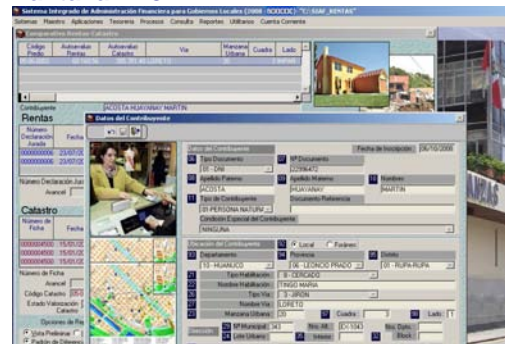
Sistema Integrado de Administración Financiera para Gobiernos Locales (2008 - SOCCOC) "C:\SIAF_RENTAS"
Sistemas Maestro Aplicaciones Tesorería Procesos Consulta Reportes Utilitarios Cuenta Corriente

Comparativo Rentas Catastro

| Código Predio | Autoavalúo Rentas | Autoavalúo Catastro | Vía | Manzana Urbana | Cuadra | Lado |
|---|---|---|---|---|---|---|

Contribuyente ACOSTA HUAYANAY MARTIN

Rentas
Número Declaración Jurada
Fecha
0000000006 23/07/
0000000006 23/07/
Número Declaración Jur
Avance

Catastro
Número de Ficha
Fecha
0000004500 15/01/
0000004500 15/01/
0000004500 15/01/
Número de Ficha
Avance
Código Catastro
Estado Valorización Catastro
Opciones de
Vista Preliminar
Padrón de Diferencia

Datos del Contribuyente

Datos del Contribuyente
Fecha de Inscripción 06/10/2006
Tipo Documento
DNI
Nº Documento
22996472
Apellido Paterno
ACOSTA
Apellido Materno
HUAYANAY
Nombres
MARTIN
Tipo de Contribuyente
01 PERSONA NATURAL
Documento Referencia
Condición Especial del Contribuyente
NINGUNA

Ubicación del Contribuyente
Local Foráneo
Departamento
10 - HUANUCO
Provincia
06 - LEONCIO PRADO
Distrito
01 - RUPA-RUPA
Tipo Habilitación
8 - CERCADO
Nombre Habilitación
TINGO MARIA
Tipo Vía
3 - JIRON
Nombre Vía
LORETO
Manzana Urbana
Cuadra
Lado
Nº Municipal 343
Nro. Alt.
Nro. Dpto.
Lote Urbano
Interior
Block
Dirección

INAS